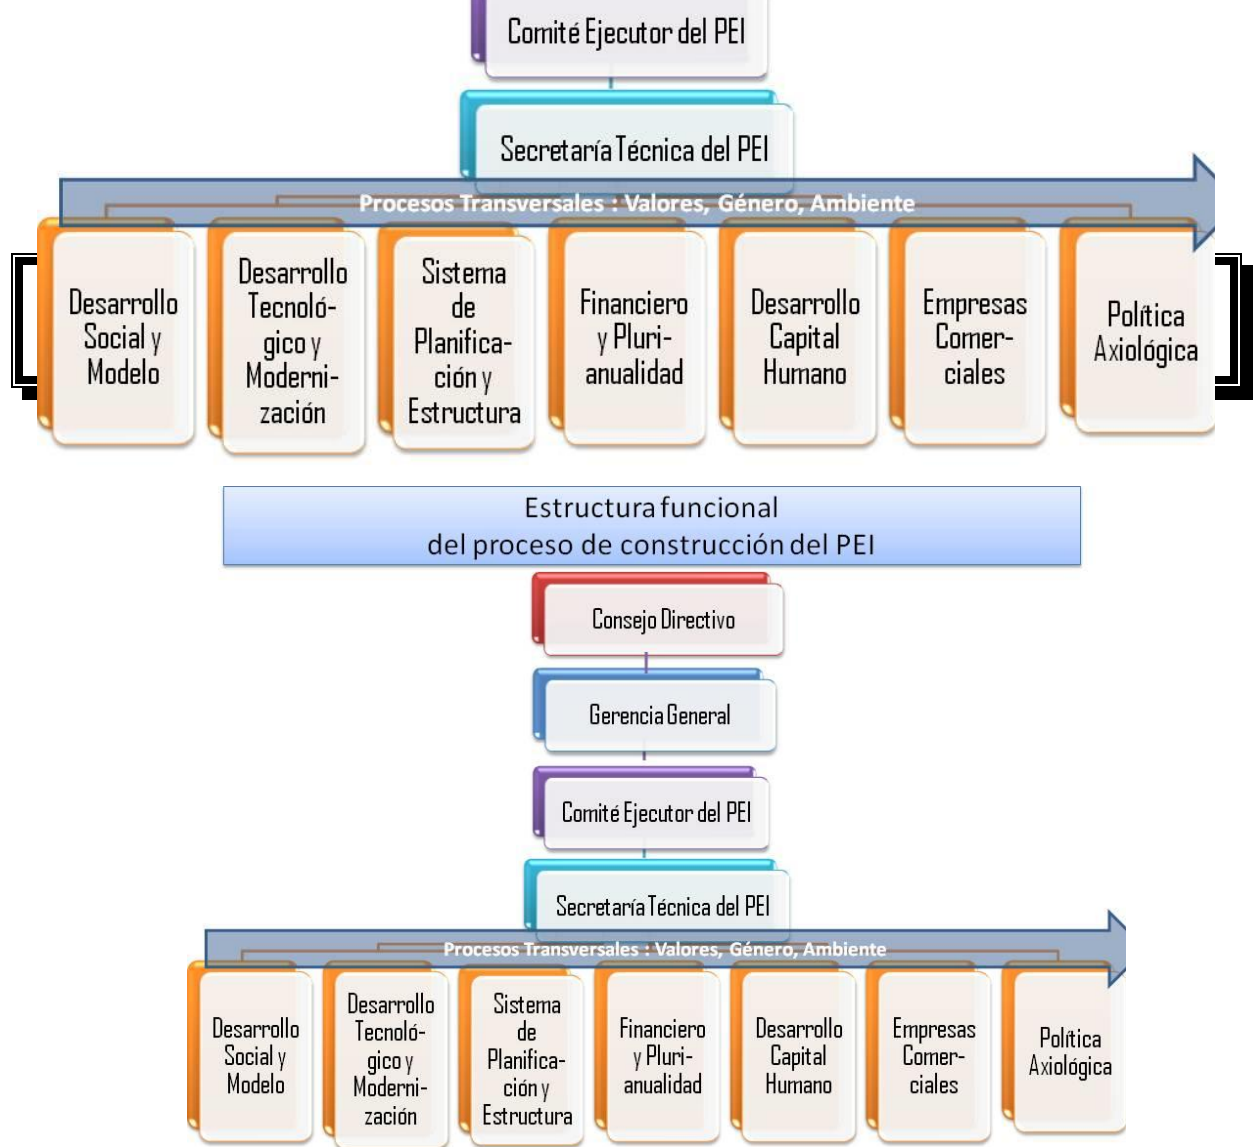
Comité Ejecutor del PEI

Secretaría Técnica del PEI

Procesos Transversales : Valores, Género, Ambiente

Desarrollo Social y Modelo

Desarrollo Tecnológico y Modernización

Sistema de Planificación y Estructura

Financiero y Plurianualidad

Desarrollo Capital Humano

Empresas Comerciales

Política Axiológica

Estructura funcional
del proceso de construcción del PEI

Consejo Directivo

Gerencia General

Comité Ejecutor del PEI

Secretaría Técnica del PEI

Procesos Transversales : Valores, Género, Ambiente

Desarrollo Social y Modelo

Desarrollo Tecnológico y Modernización

Sistema de Planificación y Estructura

Financiero y Plurianualidad

Desarrollo Capital Humano

Empresas Comerciales

Política Axiológica